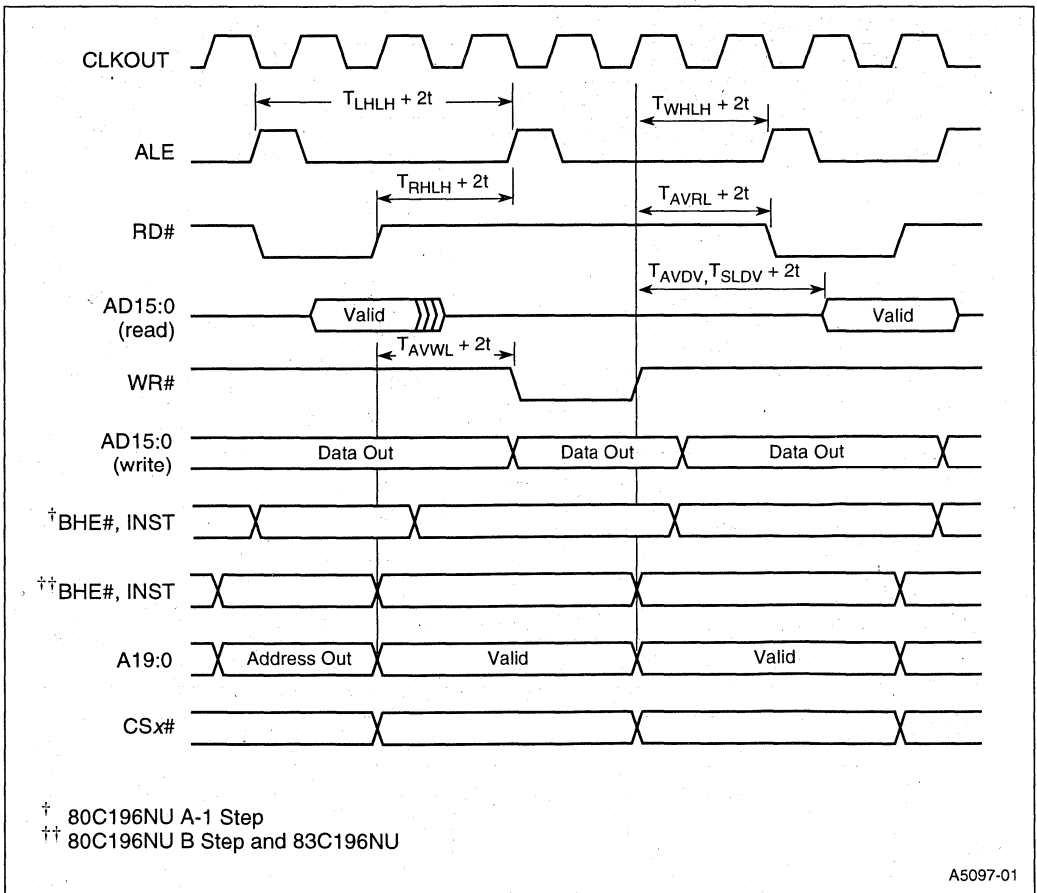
CLKOUT

$T_{LHLH}$ + 2t

$T_{WHLH}$ + 2t

ALE

$T_{RHLH}$ + 2t

$T_{AVRL}$ + 2t

RD#

$T_{AVDV}$, $T_{SLDV}$ + 2t

AD15:0 (read)

Valid

Valid

$T_{AVWL}$ + 2t

WR#

AD15:0 (write)

Data Out

Data Out

Data Out

†BHE#, INST

††BHE#, INST

A19:0

Address Out

Valid

Valid

CS$x$#

† 80C196NU A-1 Step
†† 80C196NU B Step and 83C196NU

A5097-01